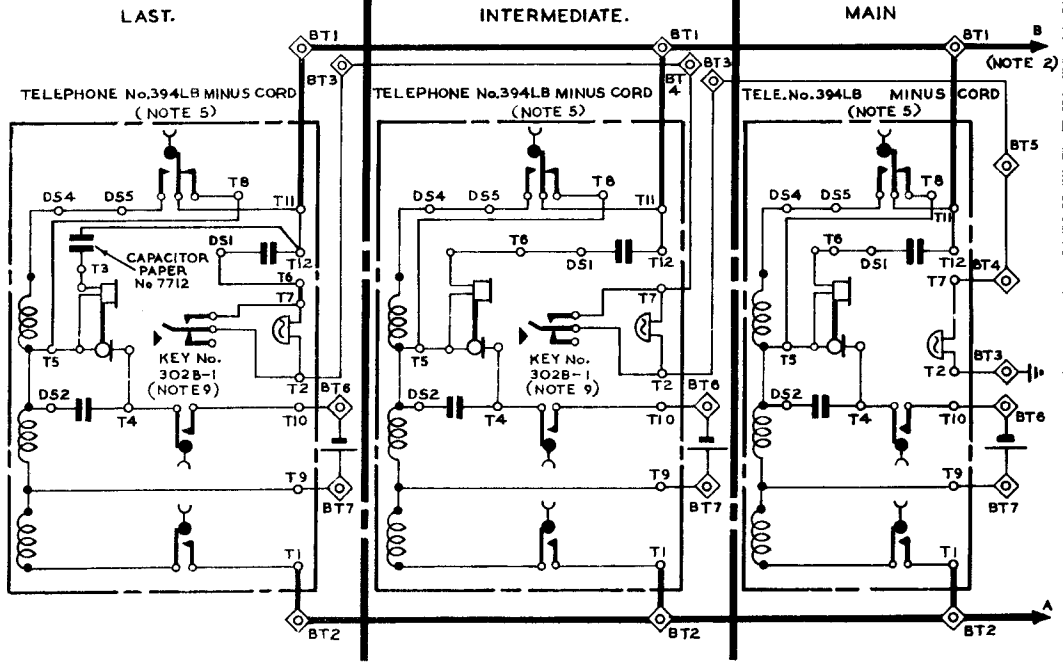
LAST.

INTERMEDIATE.

MAIN

BT1

BT3

TELEPHONE No.394LB MINUS CORD (NOTE 5)

DS4 DS5 T8 T11

CAPACITOR PAPER No 7712

T3

DS1 T12 T6 T7

KEY No. 302B-1 (NOTE 9)

T5 T2 BT6

DS2 T4 T10

T9 BT7

T1

BT2

BT1

BT 4

BT3

TELEPHONE No.394LB MINUS CORD (NOTE 5)

DS4 DS5 T8 T11

T6 DS1 T12

T7

KEY No. 302B-1 (NOTE 9)

T5 T2 BT6

DS2 T4 T10

T9 BT7

T1

BT2

BT1 B (NOTE 2)

TELE. No. 394LB MINUS CORD (NOTE 5)

BT5

DS4 DS5 T8 T11

T6 DS1 T12 BT4

T7

T5 T2 BT3

DS2 T4 T10 BT6

T9 BT7

T1

BT2 A